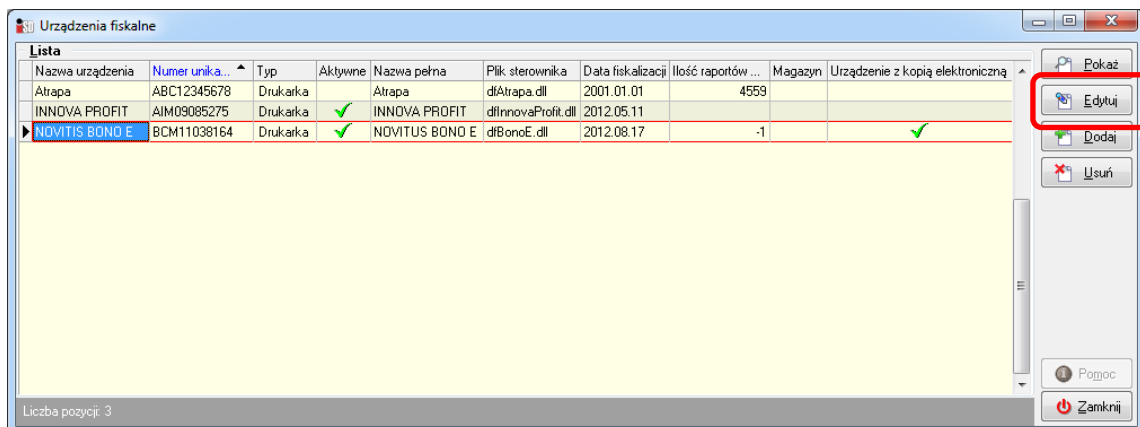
Urządzenia fiskalne

Lista

| Nazwa urządzenia | Numer unika... | Typ | Aktywne | Nazwa pełna | Plik sterownika | Data fiskalizacji | Ilość raportów ... | Magazyn | Urządzenie z kopią elektroniczną |
|---|---|---|---|---|---|---|---|---|---|
| Atrapa | ABC12345678 | Drukarka | | Atrapa | dfAtrapa.dll | 2001.01.01 | 4559 | | |
| INNOVA PROFIT | AIM09085275 | Drukarka | ✓ | INNOVA PROFIT | dfInnovaProfit.dll | 2012.05.11 | | | |
| NOVITIS BONO E | BCM11038164 | Drukarka | ✓ | NOVITUS BONO E | dfBonoE.dll | 2012.08.17 | -1 | | ✓ |

Liczba pozycji: 3

Pokaż
Edytuj
Dodaj
Usuń
Pomoc
Zamknij